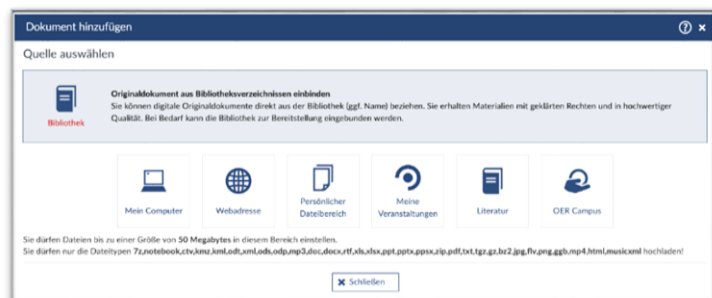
Dokument hinzufügen

Quelle auswählen

Bibliothek

Originaldokument aus Bibliotheksverzeichnissen einbinden
Sie können digitale Originaldokumente direkt aus der Bibliothek (ggf. Name) beziehen. Sie erhalten Materialien mit geklärten Rechten und in hochwertiger Qualität. Bei Bedarf kann die Bibliothek zur Bereitstellung eingebunden werden.

Mein Computer

Webadresse

Persönlicher Dateibereich

Meine Veranstaltungen

Literatur

OER Campus

Sie dürfen Dateien bis zu einer Größe von 50 Megabytes in diesem Bereich einstellen.
Sie dürfen nur die Dateitypen 7z,notebook,ctv,kmz,kml,odt,xml,ods,odp,mp3,doc,docx,rtf,xls,xlsx,ppt,pptx,ppsx,zip,pdf,txt,tgz,gz,bz2,jpg,flv,png,ggb,mp4,html,musicxml hochladen!

Schließen